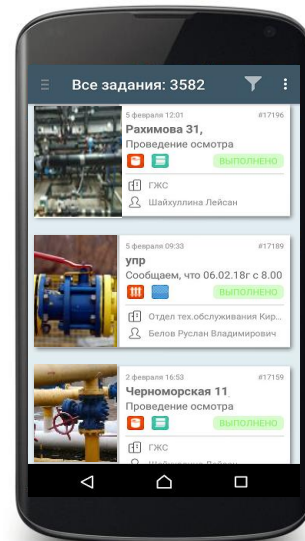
Все задания: 3582

5 февраля 12:01 #17196
Рахимова 31,
Проведение осмотра
ВЫПОЛНЕНО
ГЖС
Шайхуллина Лейсан

5 февраля 09:33 #17189
упр
Сообщаем, что 06.02.18г с 8.00
ВЫПОЛНЕНО
Отдел тех.обслуживания Кир...
Белов Руслан Владимирович

2 февраля 16:53 #17159
Черноморская 11
Проведение осмотра
ВЫПОЛНЕНО
ГЖС
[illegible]